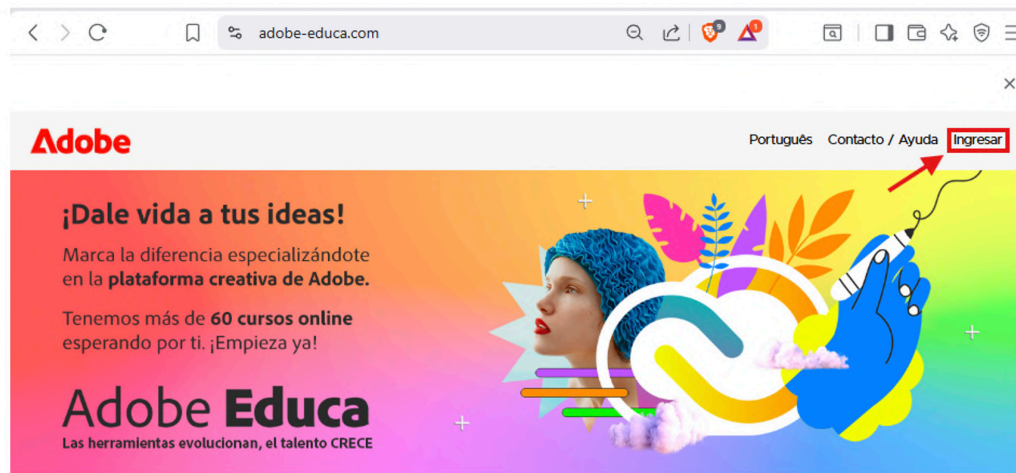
adobe-educa.com

Adobe

Português Contacto / Ayuda Ingresar

¡Dale vida a tus ideas!

Marca la diferencia especializándote en la plataforma creativa de Adobe.

Tenemos más de 60 cursos online esperando por ti. ¡Empieza ya!

Adobe Educa

Las herramientas evolucionan, el talento CRECE